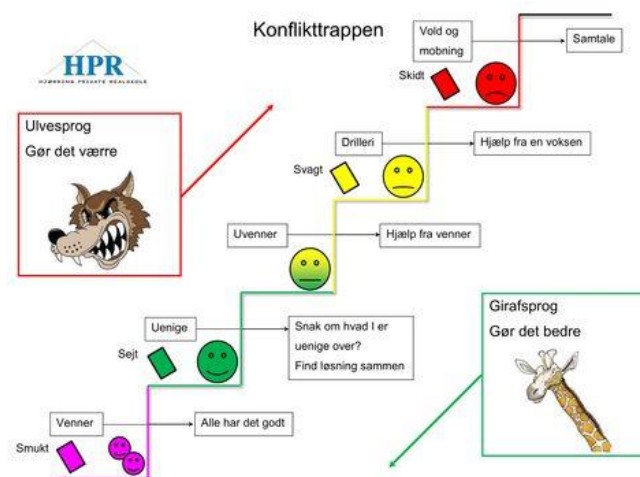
HPR
HJØRRING PRIVATE REALSKOLE

Konflikttrappen

Ulvesprog
Gør det værre

Vold og mobning

Samtale

Skidt

Drilleri

Hjælp fra en voksen

Svagt

Uvenner

Hjælp fra venner

Uenige

Snak om hvad I er uenige over?
Find løsning sammen

Sejt

Girafsprog
Gør det bedre

Venner

Alle har det godt

Smukt